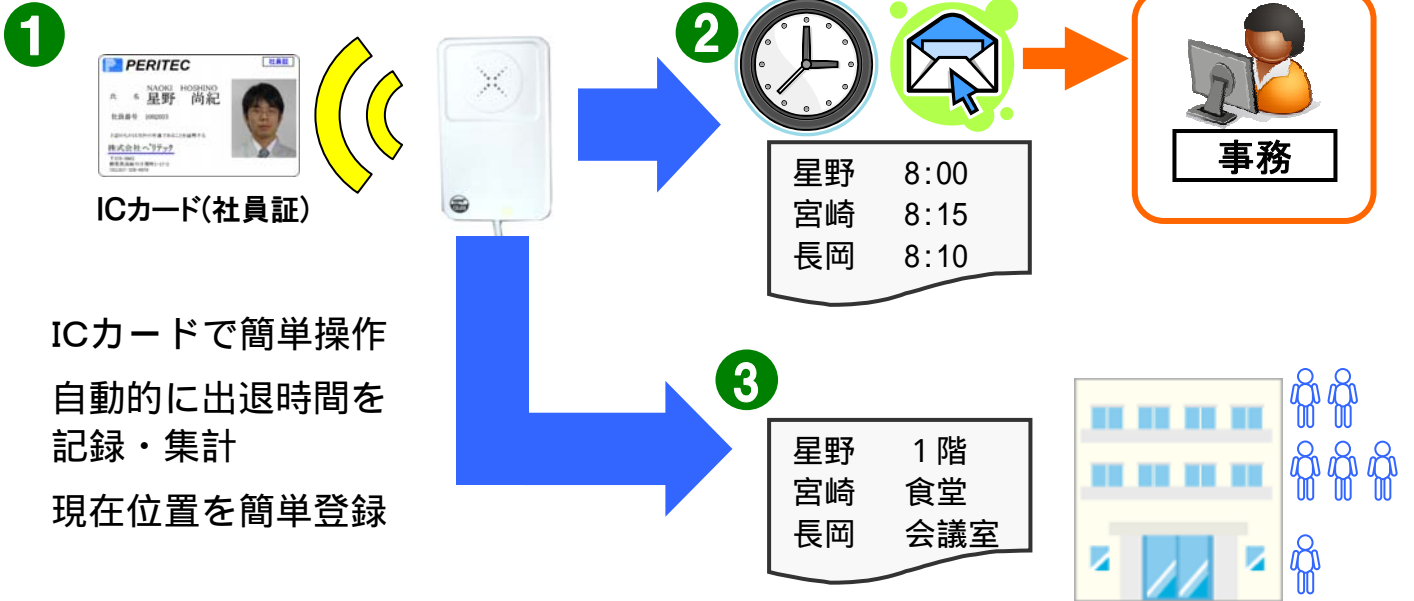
1

PERITEC
社員証
NAOKI HOSHINO
氏名 星野 尚紀
社員番号 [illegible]
株式会社ペリテック

ICカード(社員証)

2

星野 8:00
宮崎 8:15
長岡 8:10

事務

ICカードで簡単操作

自動的に出退時間を記録・集計

現在位置を簡単登録

3

星野 1階
宮崎 食堂
長岡 会議室